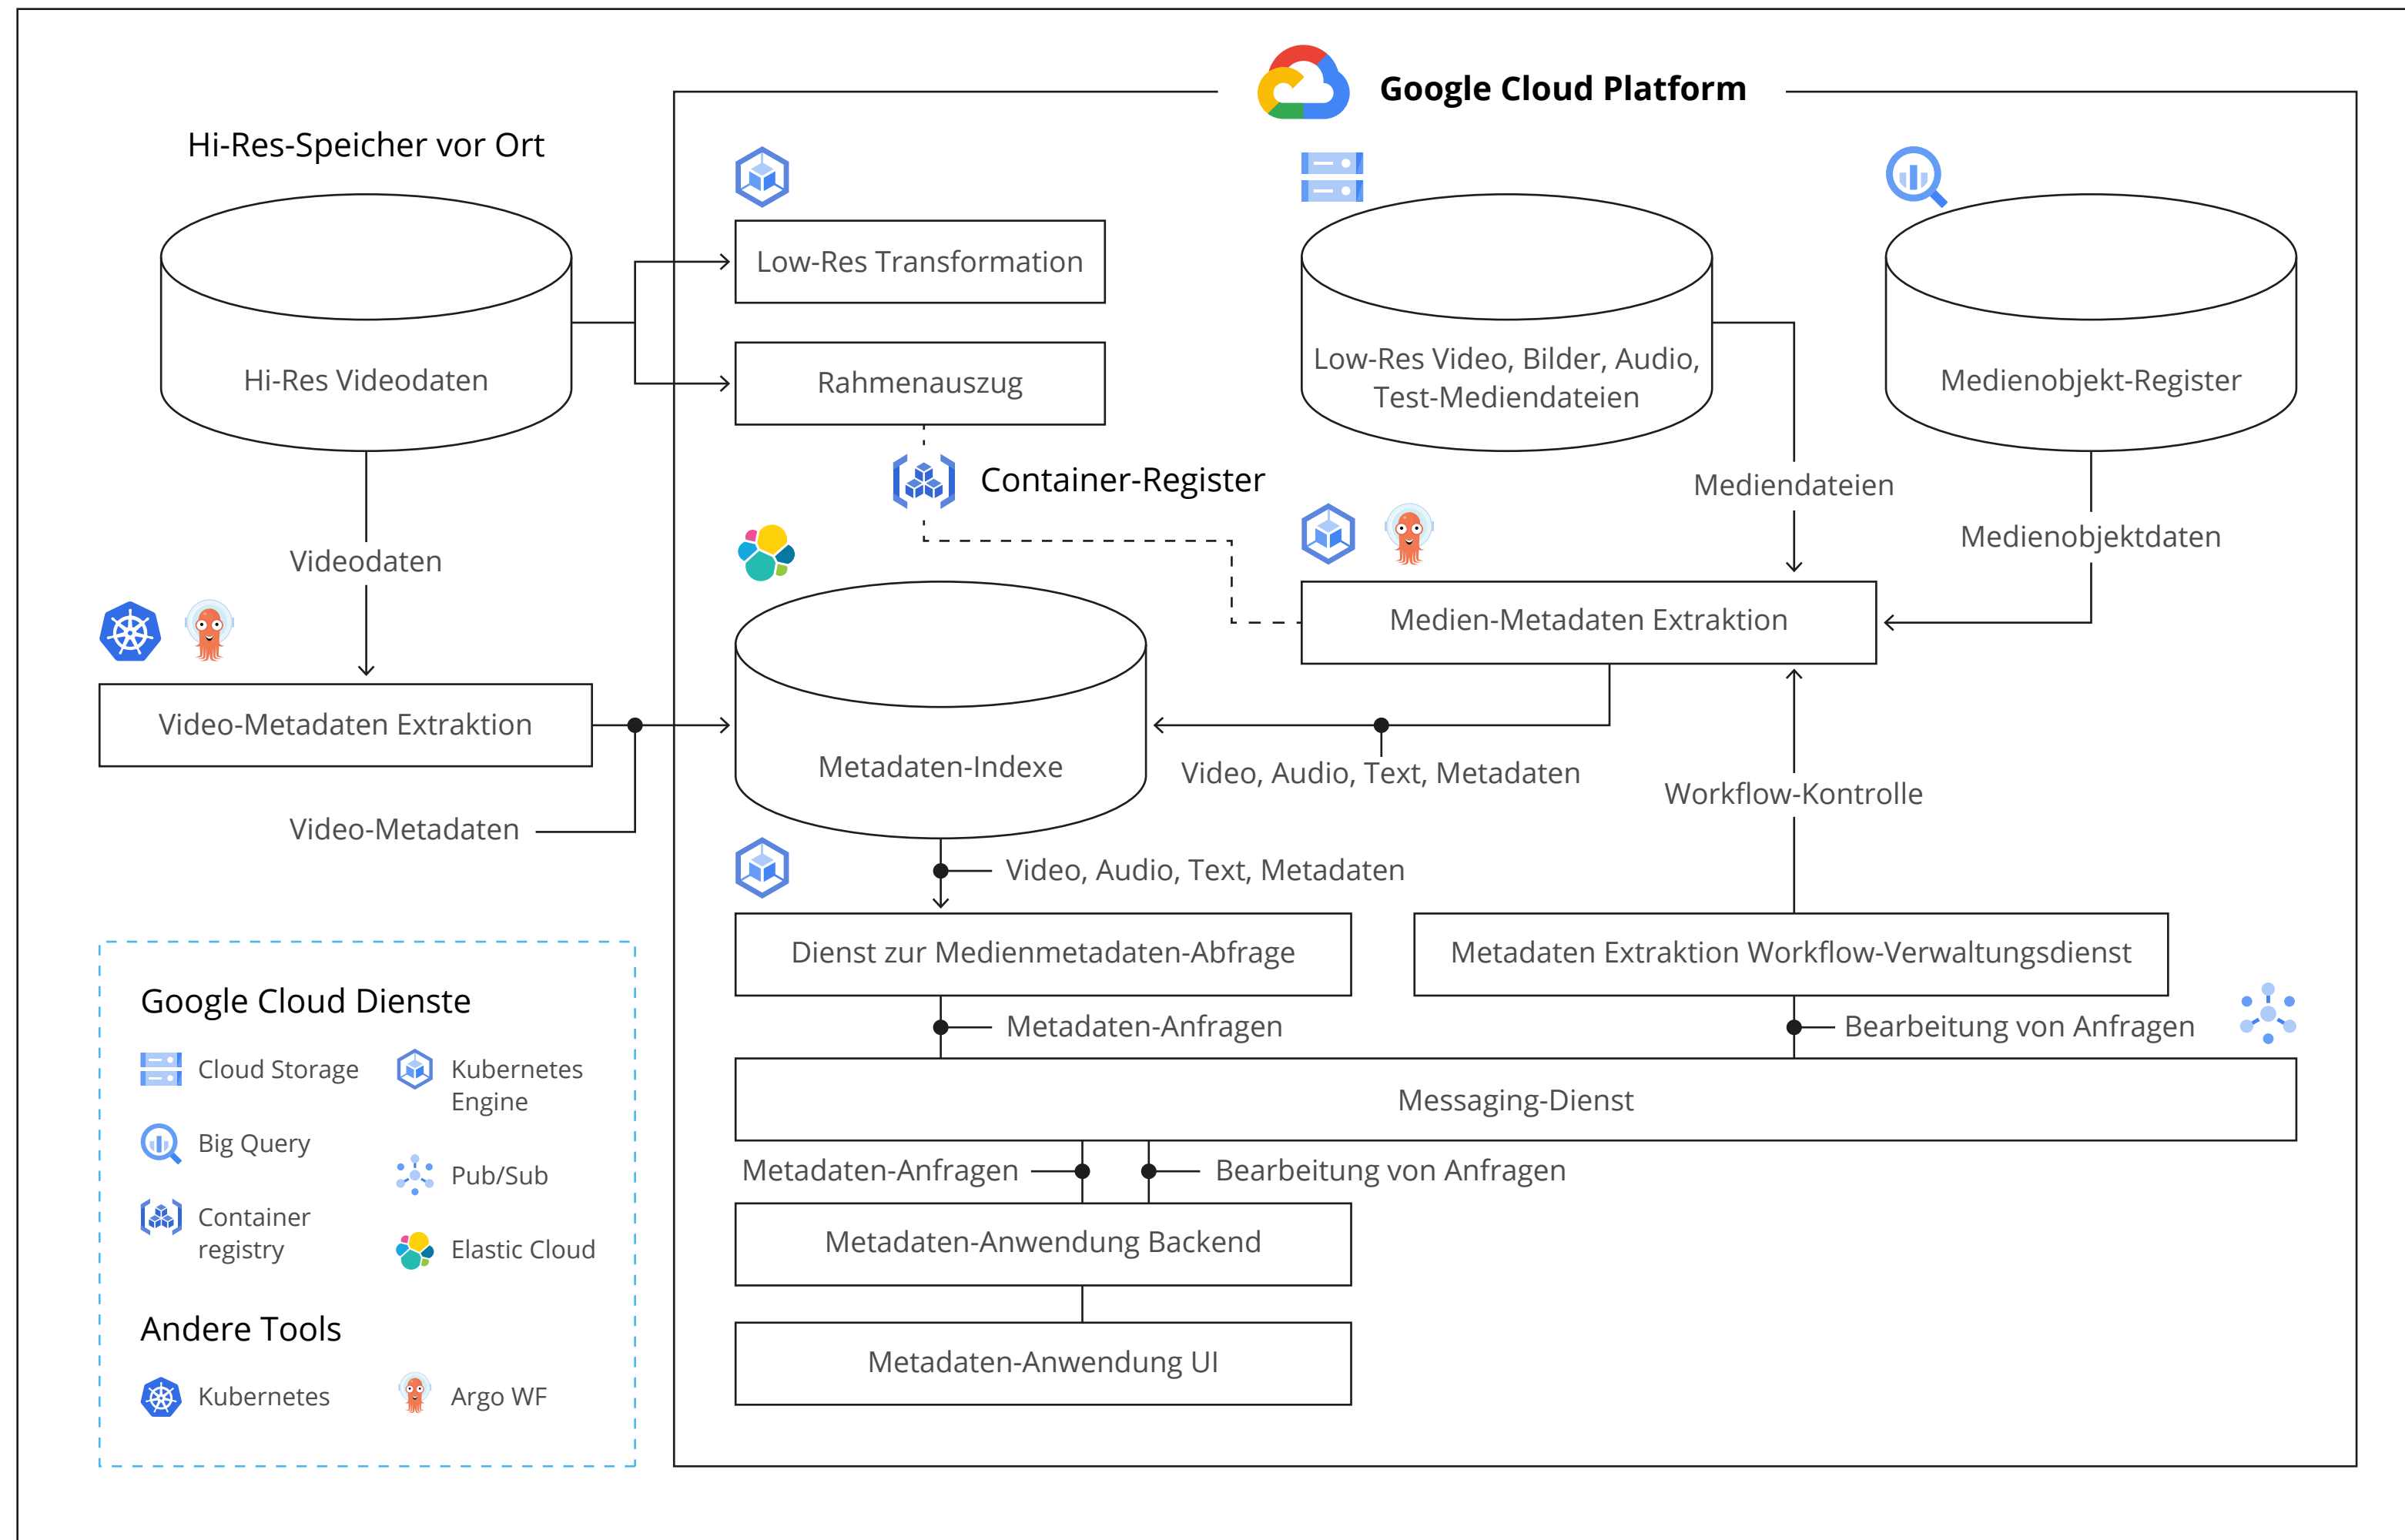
Hi-Res-Speicher vor Ort

Hi-Res Videodaten

Videodaten

Video-Metadaten Extraktion

Video-Metadaten

Google Cloud Platform

Low-Res Transformation

Rahmenauszug

Container-Register

Low-Res Video, Bilder, Audio, Test-Mediendateien

Medienobjekt-Register

Mediendateien

Medienobjektdaten

Medien-Metadaten Extraktion

Metadaten-Indexe

Video, Audio, Text, Metadaten

Workflow-Kontrolle

Video, Audio, Text, Metadaten

Dienst zur Medienmetadaten-Abfrage

Metadaten Extraktion Workflow-Verwaltungsdienst

Metadaten-Anfragen

Bearbeitung von Anfragen

Messaging-Dienst

Metadaten-Anfragen

Bearbeitung von Anfragen

Metadaten-Anwendung Backend

Metadaten-Anwendung UI

Google Cloud Dienste

Cloud Storage

Kubernetes Engine

Big Query

Pub/Sub

Container registry

Elastic Cloud

Andere Tools

Kubernetes

Argo WF